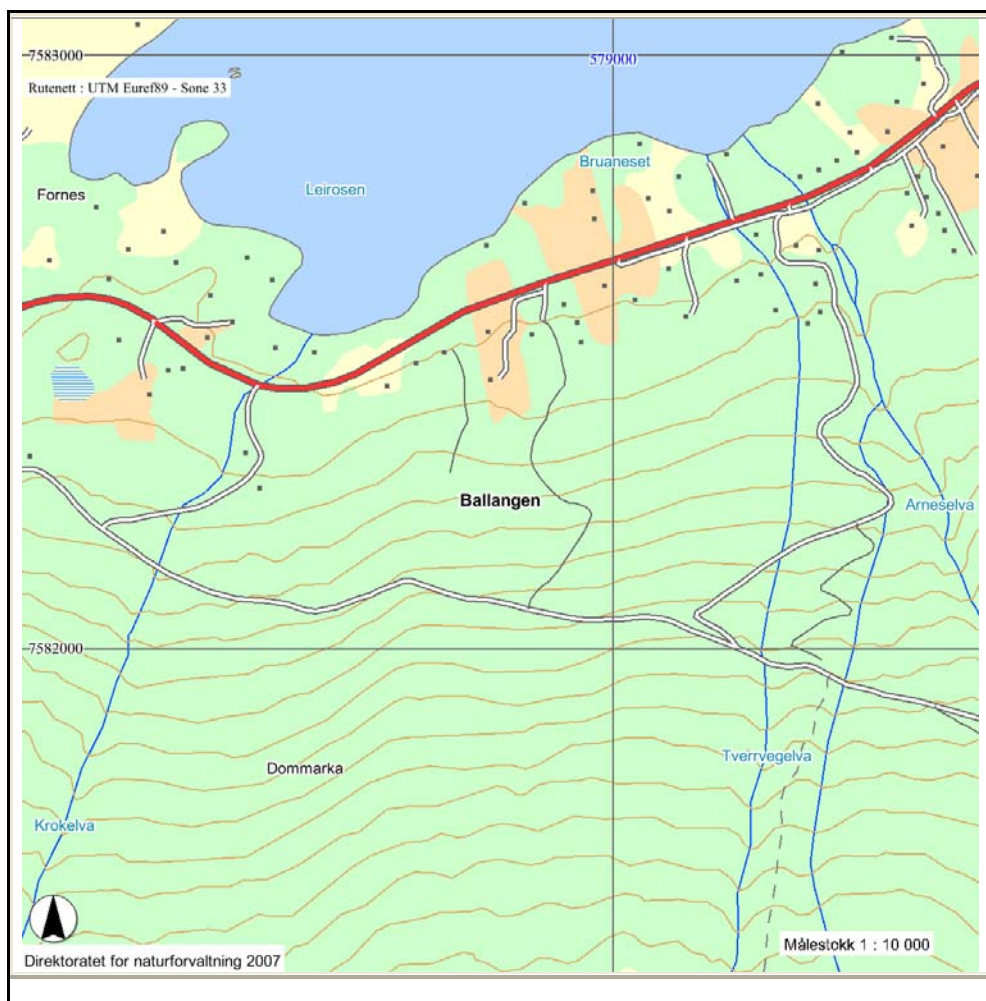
7583000

579000

Rutenett : UTM Euref89 - Sone 33

Fornes

Leirosen

Bruaneset

Ballangen

Arneselva

7582000

Dommarka

Tverrvegelva

Krokelva

Direktoratet for naturforvaltning 2007

Målestokk 1 : 10 000